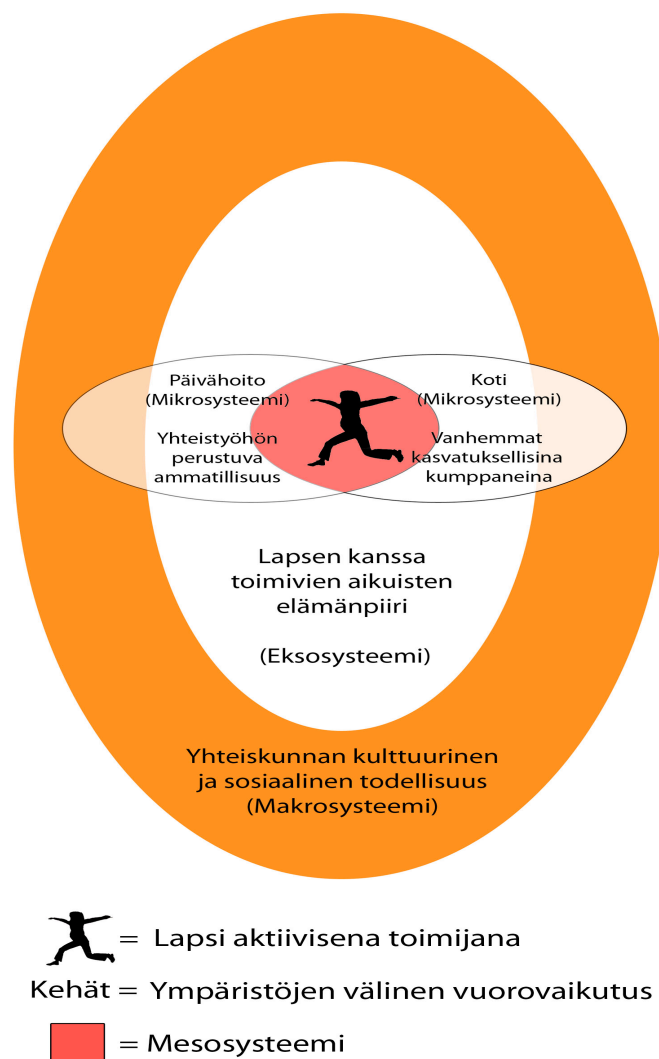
Päivähoito
(Mikrosysteemi)

Yhteistyöhön perustuva ammatillisuus

Koti
(Mikrosysteemi)

Vanhemmat kasvatuksellisina kumppaneina

Lapsen kanssa toimivien aikuisten elämänpiiri

(Eksosysteemi)

Yhteiskunnan kulttuurinen ja sosiaalinen todellisuus
(Makrosysteemi)

= Lapsi aktiivisena toimijana

Kehät = Ympäristöjen välinen vuorovaikutus

= Mesosysteemi